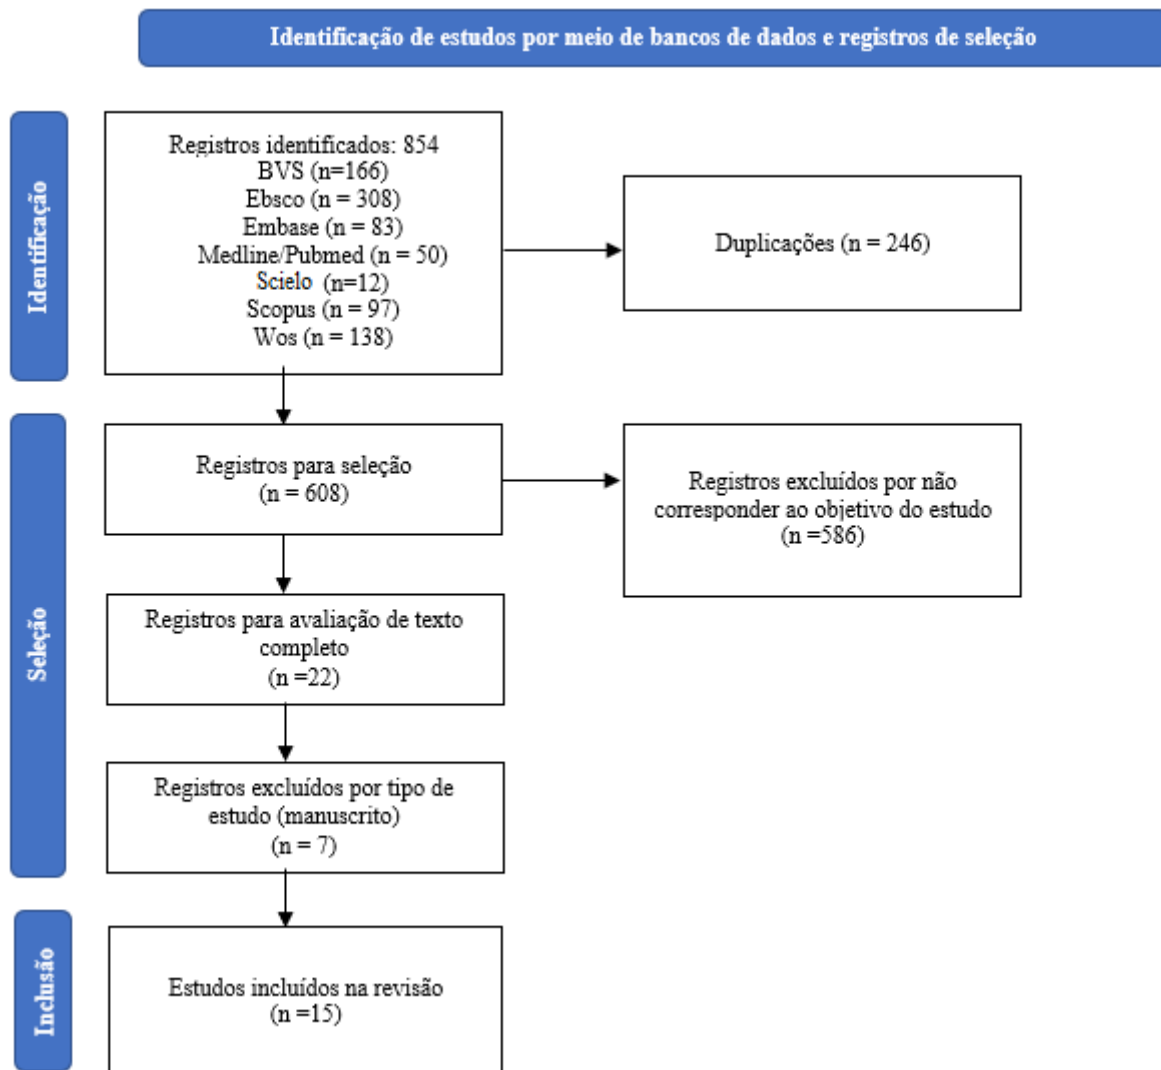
Identificação de estudos por meio de bancos de dados e registros de seleção

Identificação

Registros identificados: 854
BVS (n=166)
Ebsco (n = 308)
Embase (n = 83)
Medline/Pubmed (n = 50)
Scielo (n=12)
Scopus (n = 97)
Wos (n = 138)

Duplicações (n = 246)

Seleção

Registros para seleção
(n = 608)

Registros excluídos por não corresponder ao objetivo do estudo
(n =586)

Registros para avaliação de texto completo
(n =22)

Registros excluídos por tipo de estudo (manuscrito)
(n = 7)

Inclusão

Estudos incluídos na revisão
(n =15)